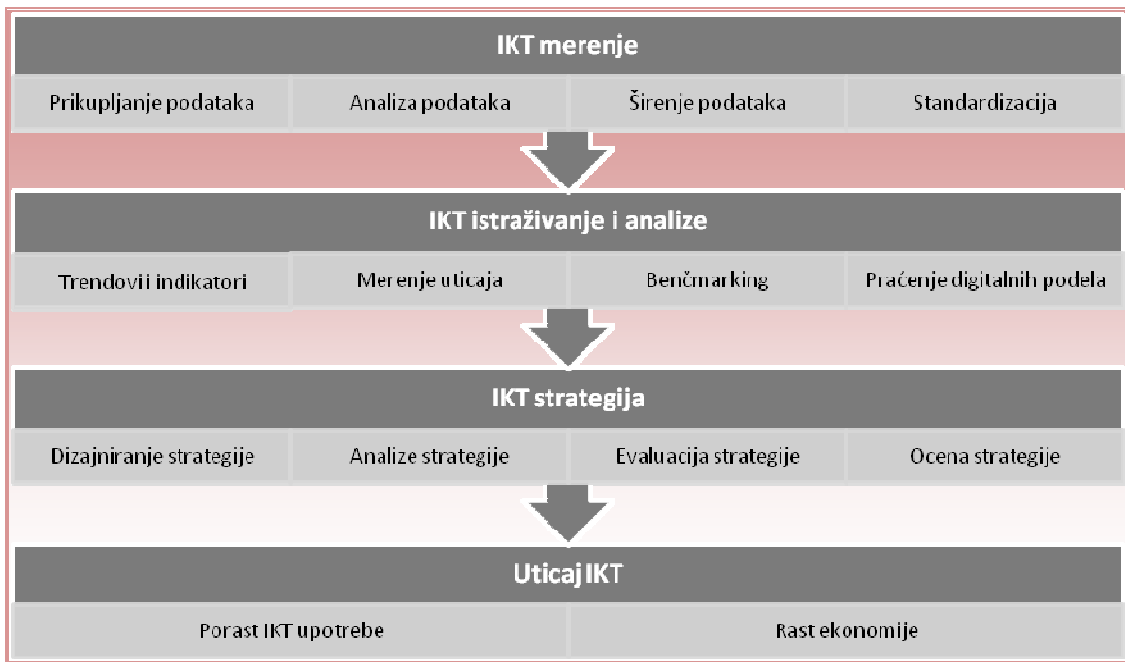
IKT merenje

| Prikupljanje podataka | Analiza podataka | Širenje podataka | Standardizacija |
|---|---|---|---|

IKT istraživanje i analize

| Trendovii indikatori | Merenje uticaja | Benčmarking | Praćenje digitalnih podela |
|---|---|---|---|

IKT strategija

| Dizajniranje strategije | Analize strategije | Evaluacija strategije | Ocena strategije |
|---|---|---|---|

Uticaj IKT

| Porast IKT upotrebe | Rast ekonomije |
|---|---|